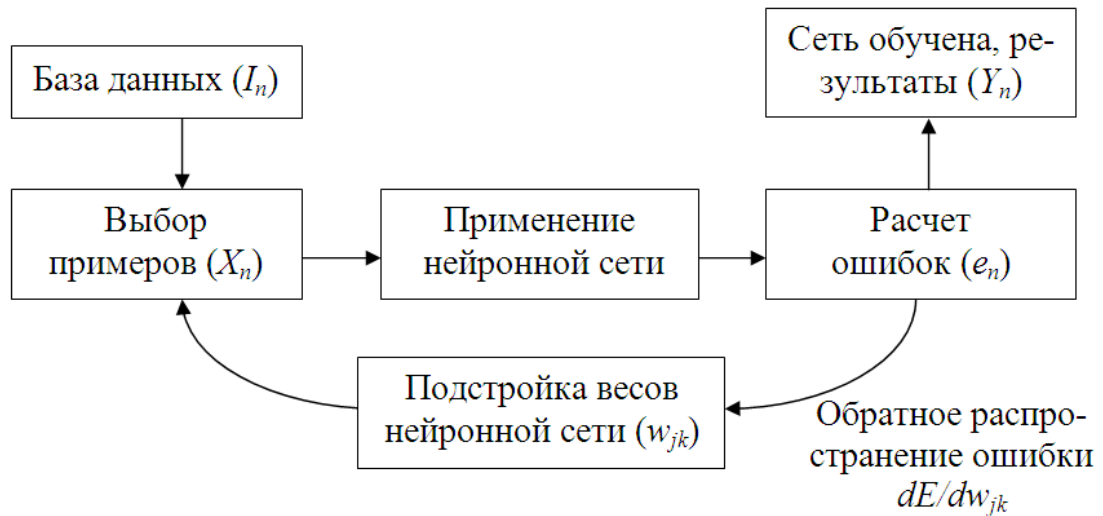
База данных ($I_n$)

Сеть обучена, результаты ($Y_n$)

Выбор примеров ($X_n$)

Применение нейронной сети

Расчет ошибок ($e_n$)

Подстройка весов нейронной сети ($w_{jk}$)

Обратное распространение ошибки $dE/dw_{jk}$